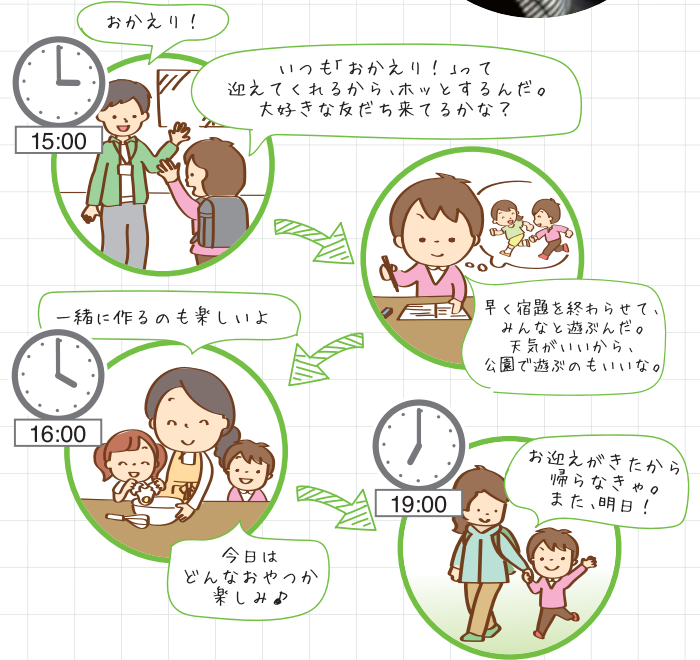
おかえり！

15:00

いつも「おかえり！」って迎えてくれるから、ホッとするんだ。大好きな友だち来てるかな？

早く宿題を終わらせて、みんなと遊ぶんだ。天気がいいから、公園で遊ぶのもいいな。

一緒に作るのも楽しいよ

16:00

今日はどんなおやつか楽しみ♪

19:00

お迎えがきたから帰らなきゃ。また、明日！